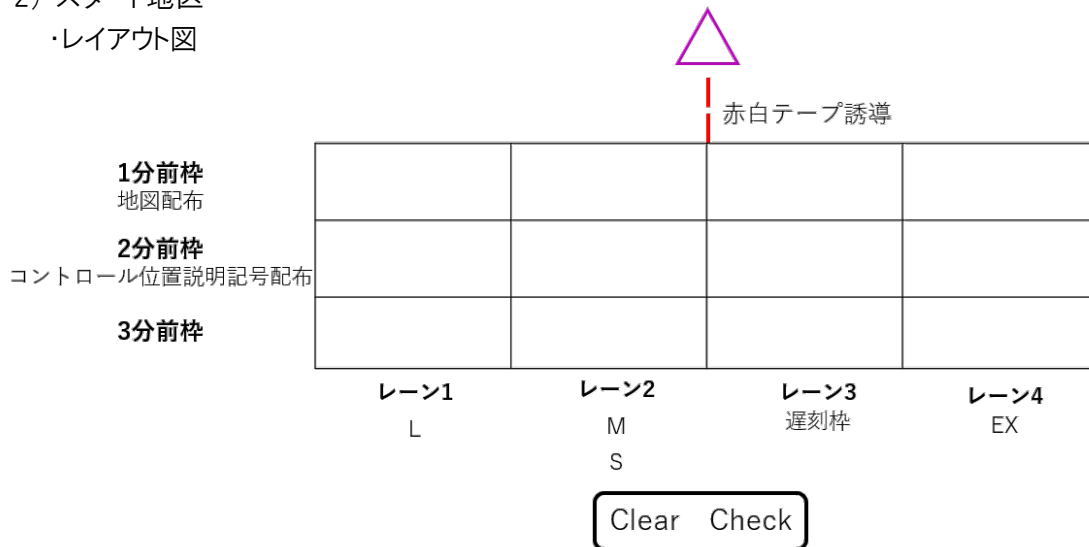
2) スタート地区
・レイアウト図

赤白テープ誘導

1分前枠
地図配布

2分前枠
コントロール位置説明記号配布

3分前枠

| | | | |
|---|---|---|---|
| | | | |
| | | | |
| | | | |

レーン1
L

レーン2
M
S

レーン3
遅刻枠

レーン4
EX

Clear Check